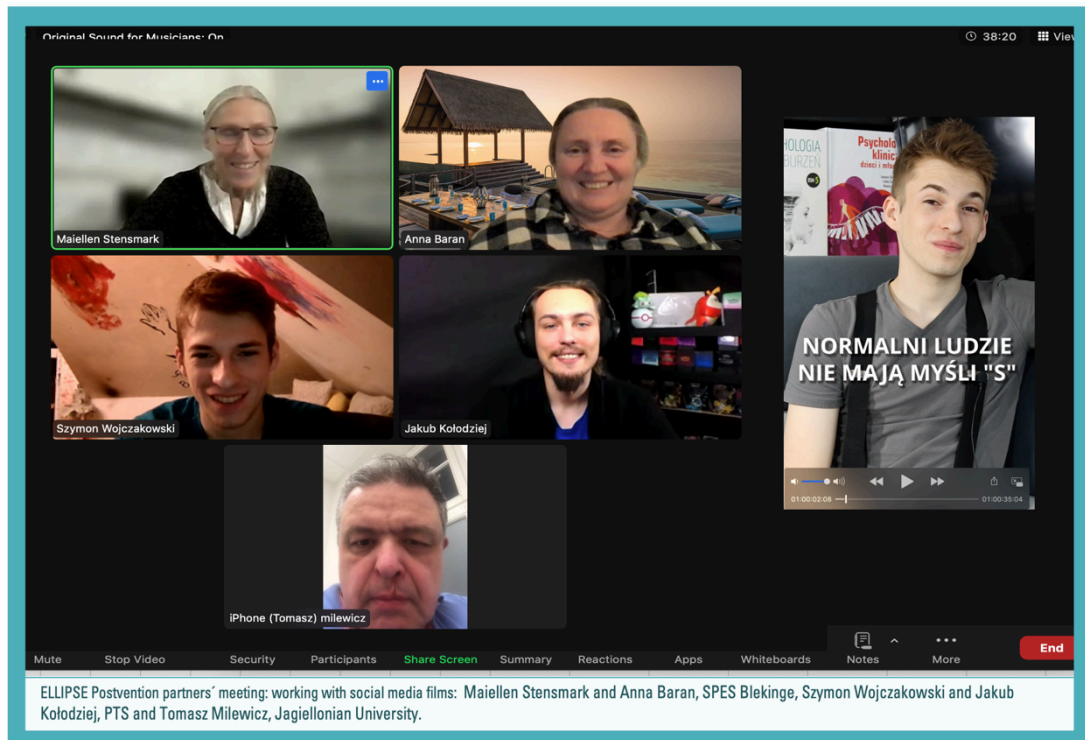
Original Sound for Musicians: On

38:20

View

Maiellen Stensmark

Anna Baran

Szymon Wojczakowski

Jakub Kołodziej

iPhone (Tomasz) milewicz

CHOLOGIA ZABURZEŃ

Psycholo klinicz dzieci i mło

NORMALNI LUDZIE NIE MAJĄ MYŚLI "S"

01:00:02:08

01:00:35:04

Mute

Stop Video

Security

Participants

Share Screen

Summary

Reactions

Apps

Whiteboards

Notes

More

End

ELLIPSE Postvention partners´ meeting: working with social media films: Maiellen Stensmark and Anna Baran, SPES Blekinge, Szymon Wojczakowski and Jakub Kołodziej, PTS and Tomasz Milewicz, Jagiellonian University.